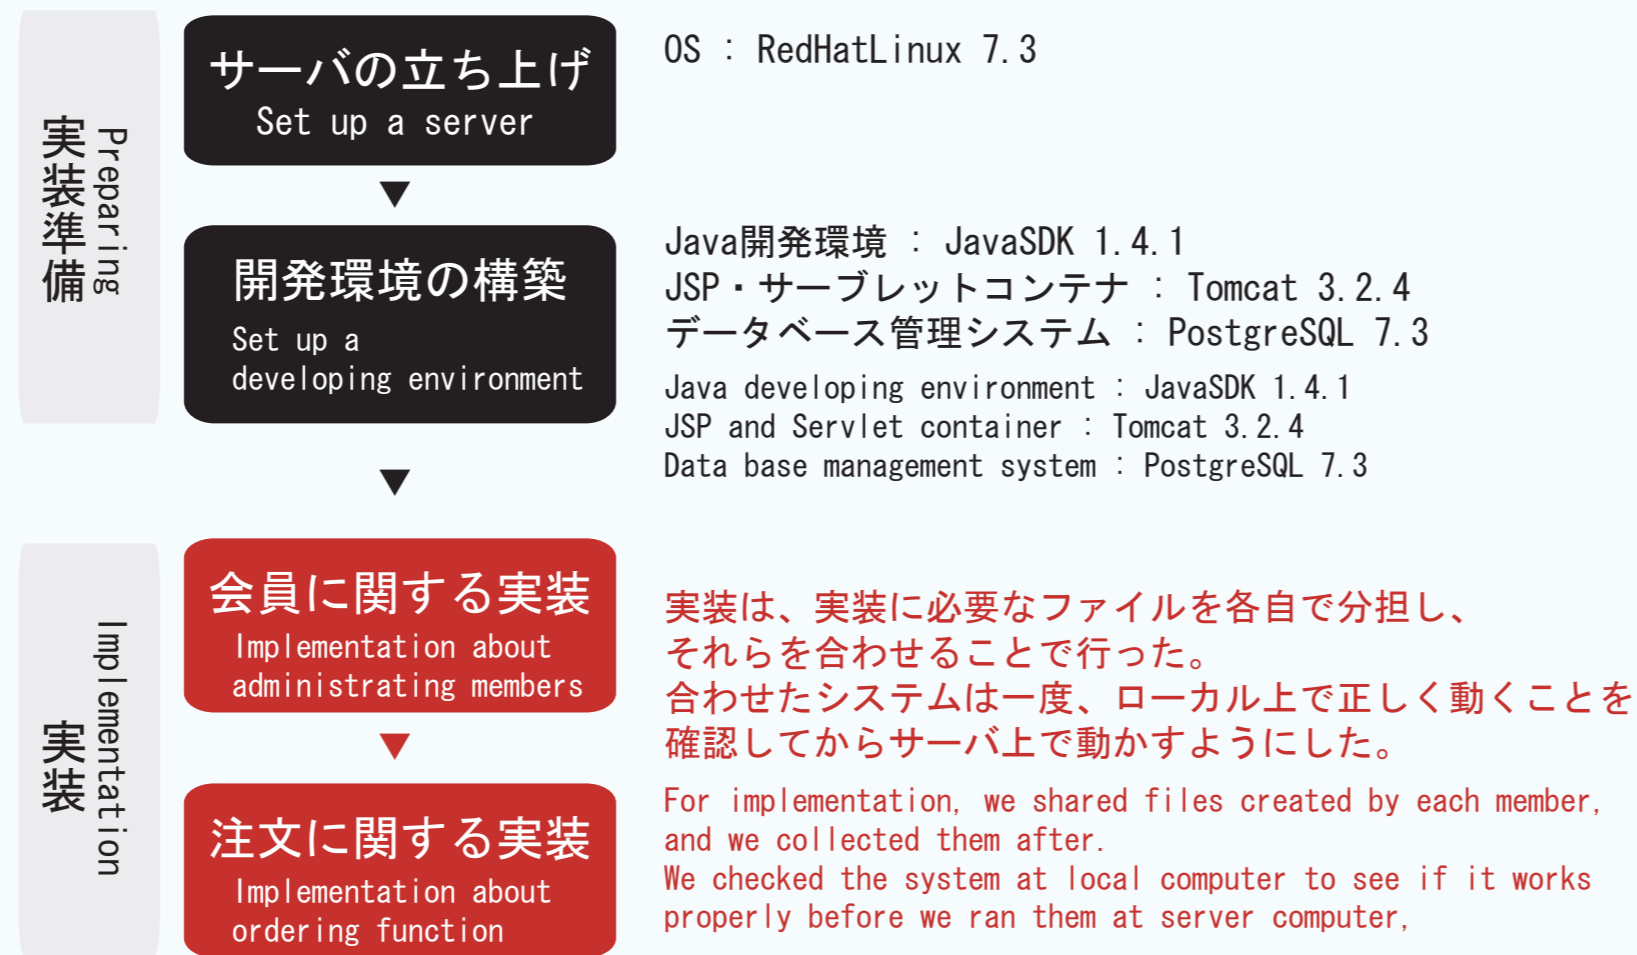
実装準備
Preparing

サーバの立ち上げ
Set up a server

OS : RedHatLinux 7.3

開発環境の構築
Set up a developing environment

Java開発環境 : JavaSDK 1.4.1
JSP・サーブレットコンテナ : Tomcat 3.2.4
データベース管理システム : PostgreSQL 7.3

Java developing environment : JavaSDK 1.4.1
JSP and Servlet container : Tomcat 3.2.4
Data base management system : PostgreSQL 7.3

実装
Implementation

会員に関する実装
Implementation about administrating members

注文に関する実装
Implementation about ordering function

実装は、実装に必要なファイルを各自で分担し、それらを合わせることで行った。
合わせたシステムは一度、ローカル上で正しく動くことを確認してからサーバ上で動かすようにした。

For implementation, we shared files created by each member, and we collected them after.
We checked the system at local computer to see if it works properly before we ran them at server computer,